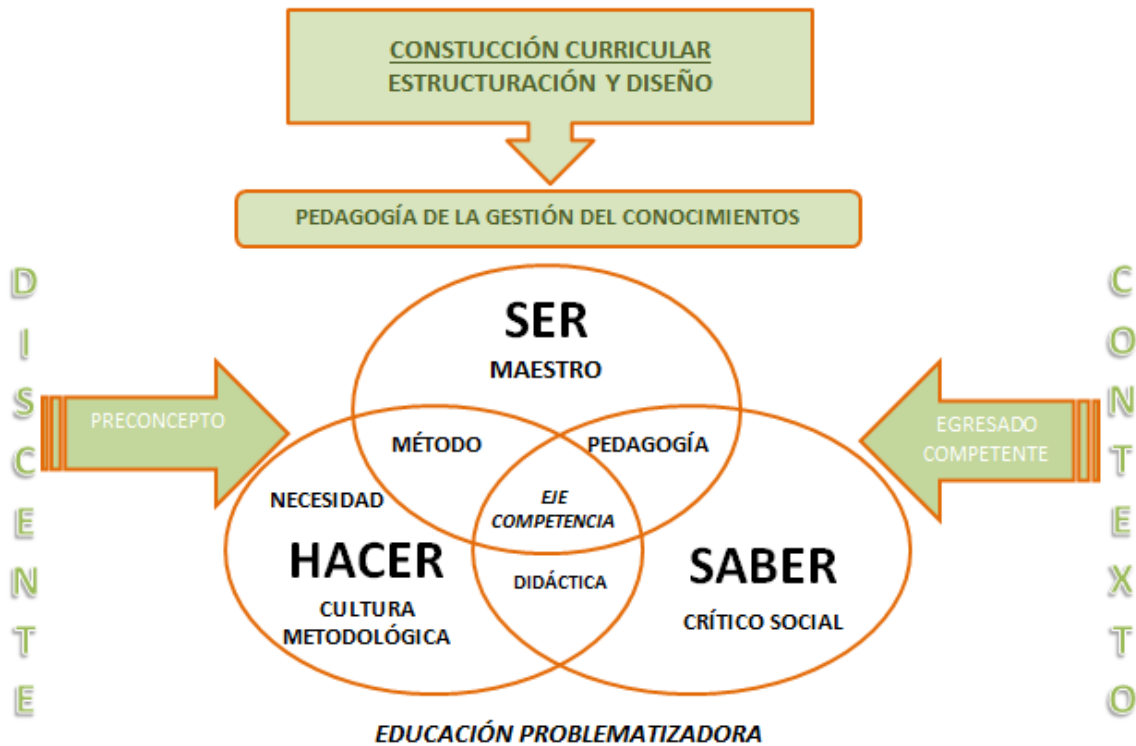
CONSTUCCIÓN CURRICULAR
ESTRUCTURACIÓN Y DISEÑO

PEDAGOGÍA DE LA GESTIÓN DEL CONOCIMIENTOS

DISCENTE

PRECONCEPTO

SER
MAESTRO

MÉTODO

PEDAGOGÍA

NECESIDAD

EJE COMPETENCIA

HACER
CULTURA METODOLÓGICA

DIDÁCTICA

SABER
CRÍTICO SOCIAL

EGRESADO COMPETENTE

CONTEXTO

EDUCACIÓN PROBLEMATIZADORA